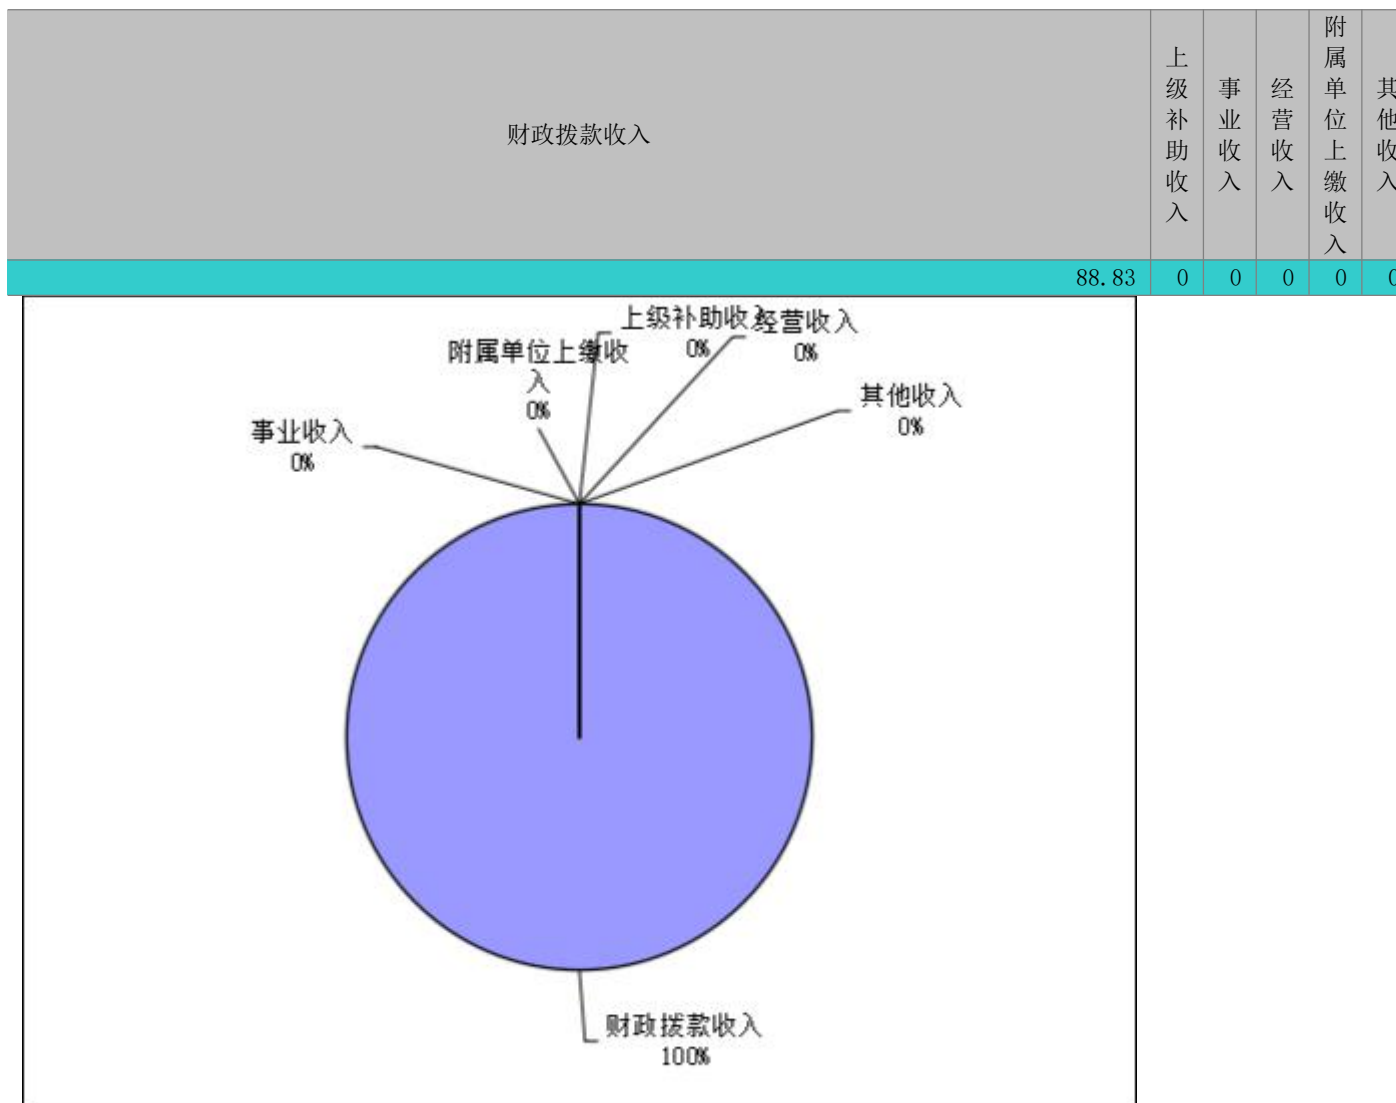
| 财政拨款收入 | 上级补助收入 | 事业收入 | 经营收入 | 附属单位上缴收入 | 其他收入 |
|---|---|---|---|---|---|
| 88.83 | 0 | 0 | 0 | 0 | 0 |

上级补助收入
0%
经营收入
0%
附属单位上缴收入
0%
其他收入
0%
事业收入
0%
财政拨款收入
100%